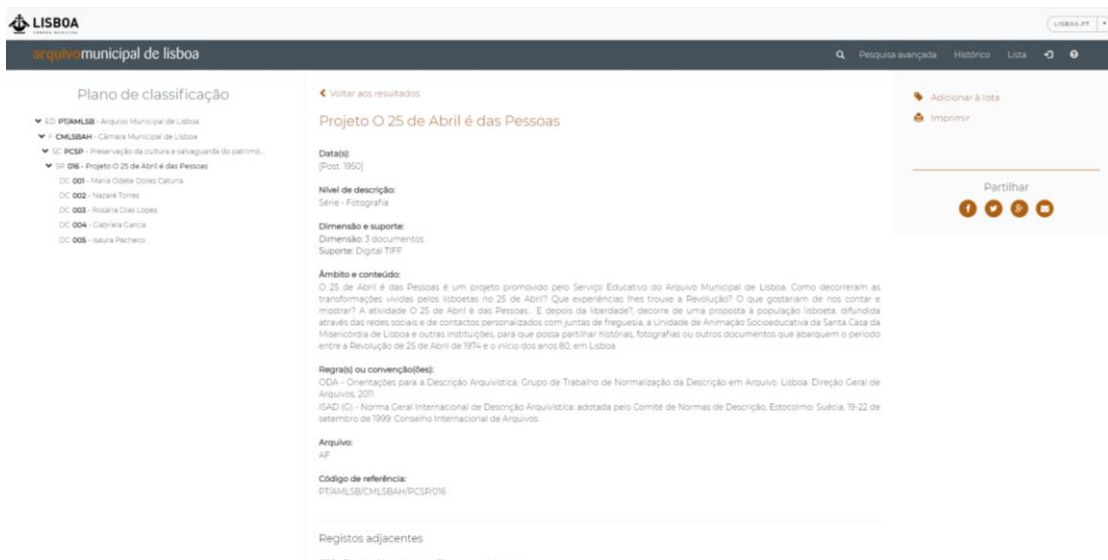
LISBOA
CÂMARA MUNICIPAL

LISBOA.PT

arquivomunicipal de lisboa

Pesquisa avançada Histórico Lista

Plano de classificação

ED PT/AMLSB - Arquivo Municipal de Lisboa
F CMLSBAH - Câmara Municipal de Lisboa
SC PCSP - Preservação da cultura e salvaguarda do patrimo...
SR 016 - Projeto O 25 de Abril é das Pessoas
DC 001 - Maria Odete Dores Catuna
DC 002 - Nazaré Torres
DC 003 - Rosária Dias Lopes
DC 004 - Gabriela Garcia
DC 005 - Isaura Pacheco

Voltar aos resultados

Projeto O 25 de Abril é das Pessoas

Data(s):
[Post. 1950]

Nível de descrição:
Série - Fotografia

Dimensão e suporte:
Dimensão: 3 documentos
Suporte: Digital TIFF

Âmbito e conteúdo:
O 25 de Abril é das Pessoas é um projeto promovido pelo Serviço Educativo do Arquivo Municipal de Lisboa. Como decorreram as transformações vividas pelos lisboetas no 25 de Abril? Que experiências lhes trouxe a Revolução? O que gostariam de nos contar e mostrar? A atividade O 25 de Abril é das Pessoas... E depois da liberdade?, decorre de uma proposta à população lisboeta, difundida através das redes sociais e de contactos personalizados com juntas de freguesia, a Unidade de Animação Socioeducativa da Santa Casa da Misericórdia de Lisboa e outras instituições, para que possa partilhar histórias, fotografias ou outros documentos que abarquem o período entre a Revolução de 25 de Abril de 1974 e o início dos anos 80, em Lisboa.

Regra(s) ou convenção(ões):
ODA - Orientações para a Descrição Arquivística. Grupo de Trabalho de Normalização da Descrição em Arquivo. Lisboa: Direção Geral de Arquivos, 2011.
ISAD (G) - Norma Geral Internacional de Descrição Arquivística: adotada pelo Comité de Normas de Descrição, Estocolmo: Suécia, 19-22 de setembro de 1999. Conselho Internacional de Arquivos.

Arquivo:
AF

Código de referência:
PT/AMLSB/CMLSBAH/PCSP/016

Registos adjacentes

Adicionar à lista
Imprimir

Partilhar